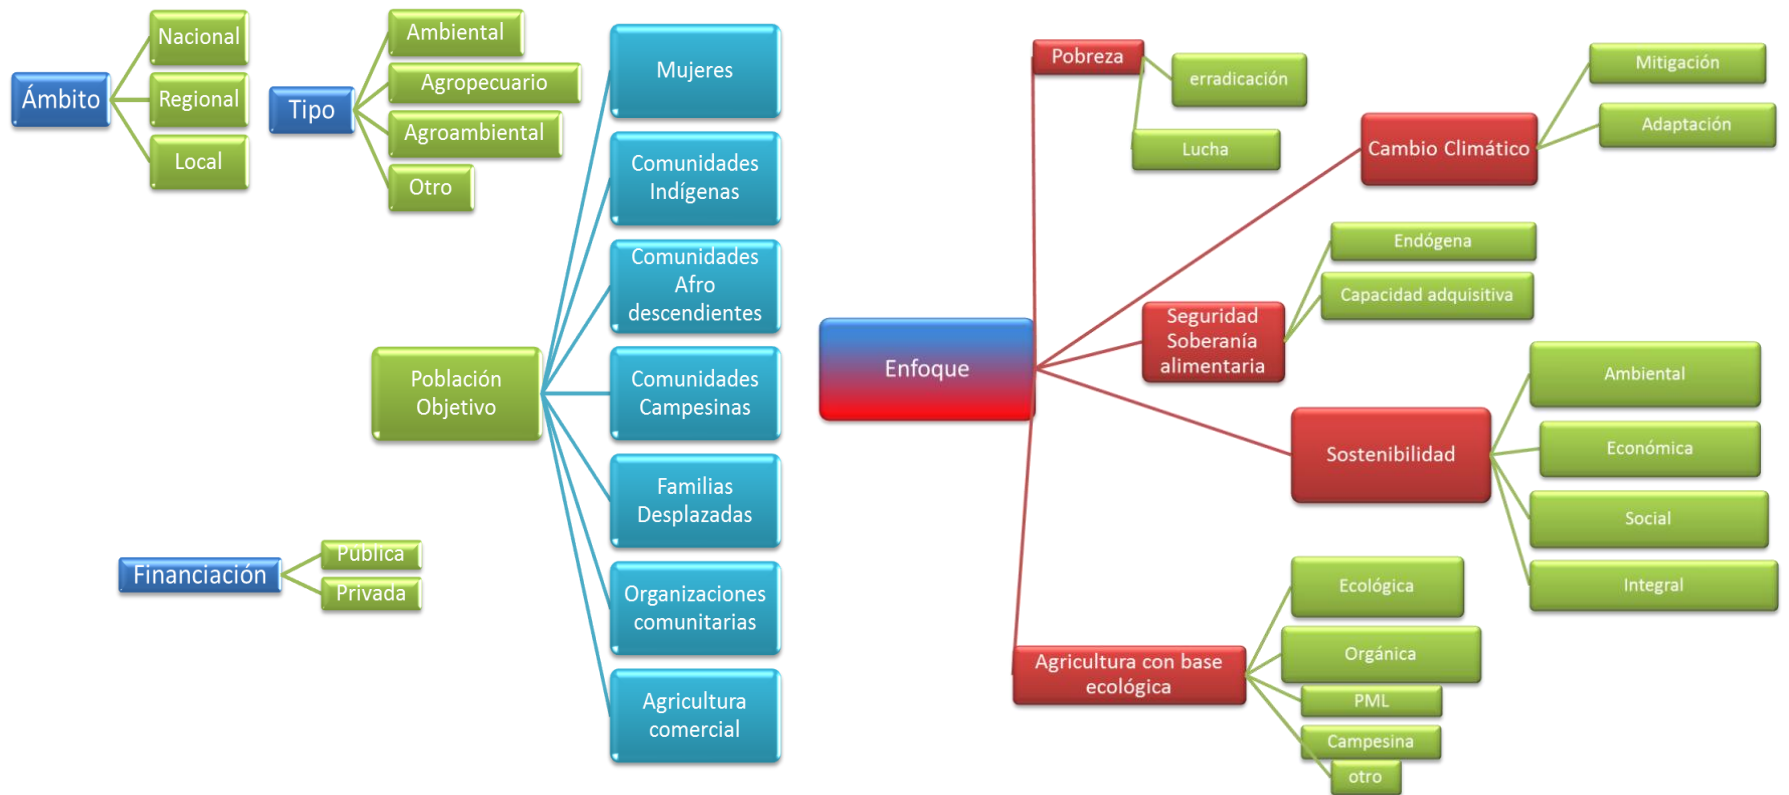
Ámbito
Nacional
Regional
Local

Tipo
Ambiental
Agropecuario
Agroambiental
Otro

Población Objetivo
Mujeres
Comunidades Indígenas
Comunidades Afro descendientes
Comunidades Campesinas
Familias Desplazadas
Organizaciones comunitarias
Agricultura comercial

Financiación
Pública
Privada

Enfoque
Pobreza
erradicación
Lucha
Cambio Climático
Mitigación
Adaptación
Seguridad Soberanía alimentaria
Endógena
Capacidad adquisitiva
Sostenibilidad
Ambiental
Económica
Social
Integral
Agricultura con base ecológica
Ecológica
Orgánica
PML
Campesina
otro